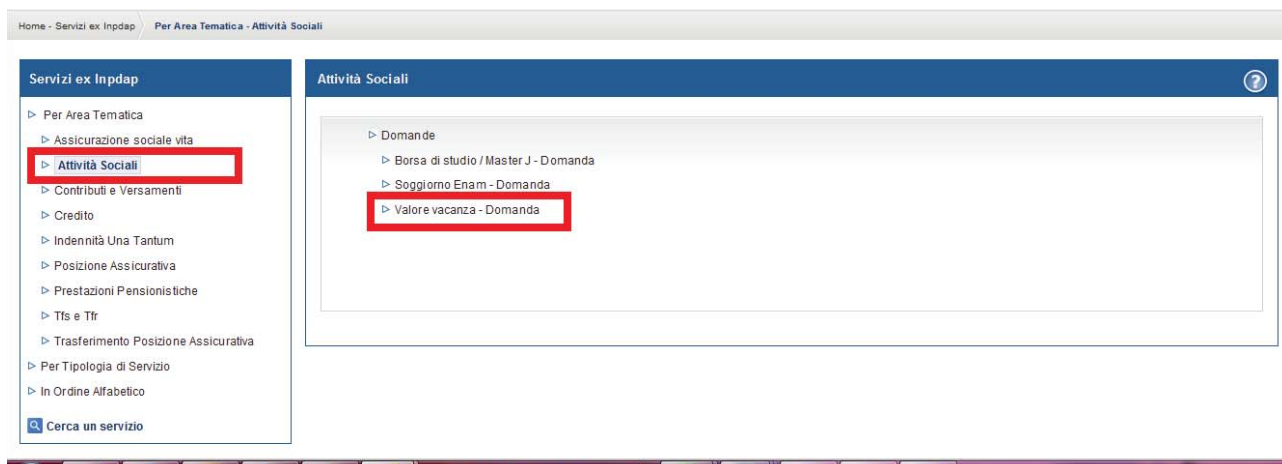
Home - Servizi ex Inpdap | Per Area Tematica - Attività Sociali

Servizi ex Inpdap

▷ Per Area Tematica
▷ Assicurazione sociale vita
▷ Attività Sociali
▷ Contributi e Versamenti
▷ Credito
▷ Indennità Una Tantum
▷ Posizione Assicurativa
▷ Prestazioni Pensionistiche
▷ Tfs e Tfr
▷ Trasferimento Posizione Assicurativa
▷ Per Tipologia di Servizio
▷ In Ordine Alfabetico

Cerca un servizio

Attività Sociali

?

▷ Domande
▷ Borsa di studio / Master J - Domanda
▷ Soggiorno Enam - Domanda
▷ Valore vacanza - Domanda